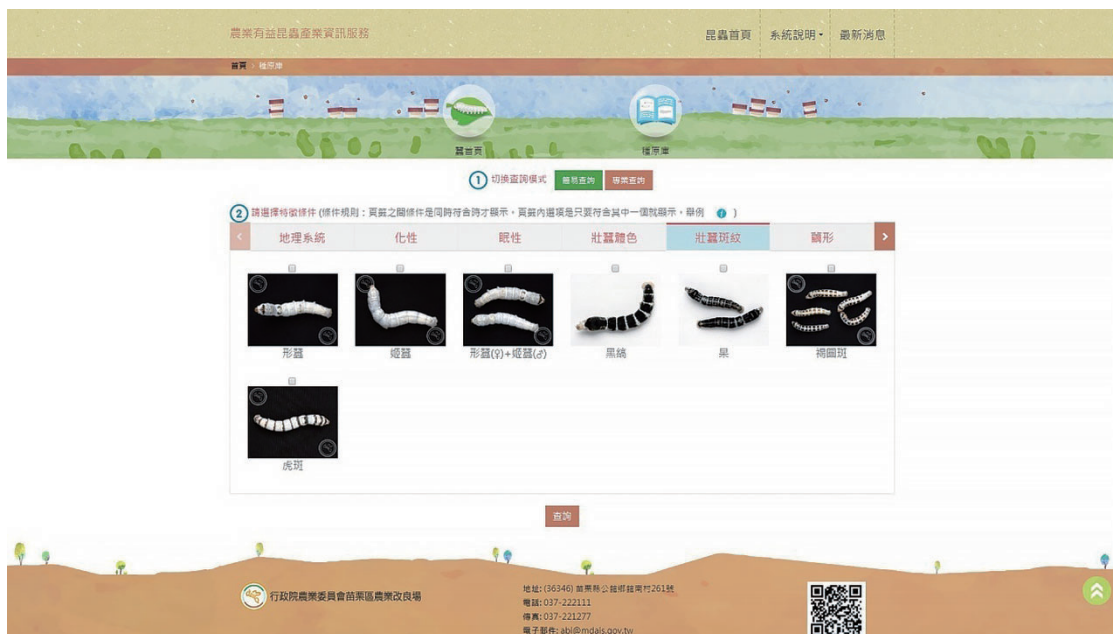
農業有益昆蟲產業資訊服務

昆蟲首頁　系統說明　最新消息

首頁 > 種原庫

蠶首頁　種原庫

① 切換查詢模式　簡易查詢　專業查詢

② 請選擇特徵條件 (條件規則：頁籤之間條件是同時符合時才顯示，頁籤內選項是只要符合其中一個就顯示，舉例 )

| 地理系統 | 化性 | 眠性 | 壯蠶體色 | 壯蠶斑紋 | 繭形 |
|---|---|---|---|---|---|

形蠶　姬蠶　形蠶(♀)+姬蠶(♂)　黑縞　暴　褐圓斑

虎斑

查詢

行政院農業委員會苗栗區農業改良場

地址：(36346) 苗栗縣公館鄉館南村261號
電話：037-222111
傳真：037-221277
電子郵件：abi@mdais.gov.tw